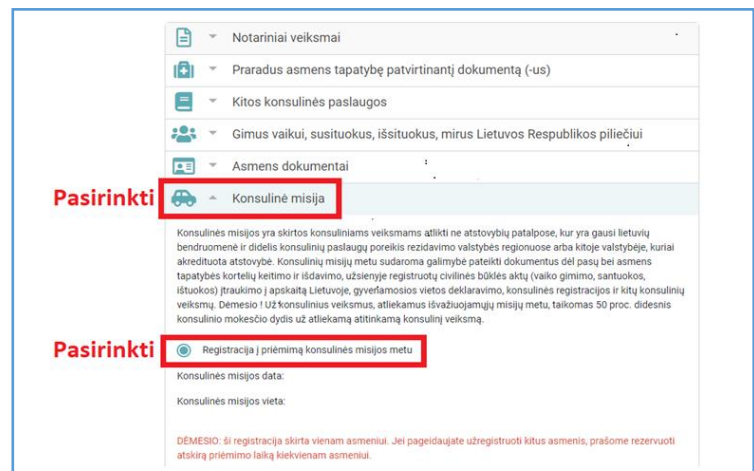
Notariniai veiksmai

Praradus asmens tapatybę patvirtinantį dokumentą (-us)

Kitos konsulinės paslaugos

Gimus vaikui, susituokus, išsituokus, mirus Lietuvos Respublikos piliečiui

Asmens dokumentai

Pasirinkti

Konsulinė misija

Konsulinės misijos yra skirtos konsuliniams veiksmams atlikti ne atstovybių patalpose, kur yra gausi lietuvių bendruomenė ir didelis konsulinių paslaugų poreikis rezidavimo valstybės regionuose arba kitoje valstybėje, kuriai akredituota atstovybė. Konsulinių misijų metu sudaroma galimybė pateikti dokumentus dėl pasų bei asmens tapatybės kortelių keitimo ir išdavimo, užsienyje registruotų civilinės būklės aktų (vaiko gimimo, santuokos, ištuokos) įtraukimo į apskaitą Lietuvoje, gyvenamosios vietos deklaravimo, konsulinės registracijos ir kitų konsulinių veiksmų. Dėmesio ! Už konsulinius veiksmus, atliekamus išvažiuojamųjų misijų metu, taikomas 50 proc. didesnis konsulinio mokesčio dydis už atliekamą atitinkamą konsulinį veiksmą.

Pasirinkti

Registracija į priėmimą konsulinės misijos metu

Konsulinės misijos data:

Konsulinės misijos vieta:

DĖMESIO: ši registracija skirta vienam asmeniui. Jei pageidaujate užregistruoti kitus asmenis, prašome rezervuoti atskirą priėmimo laiką kiekvienam asmeniui.